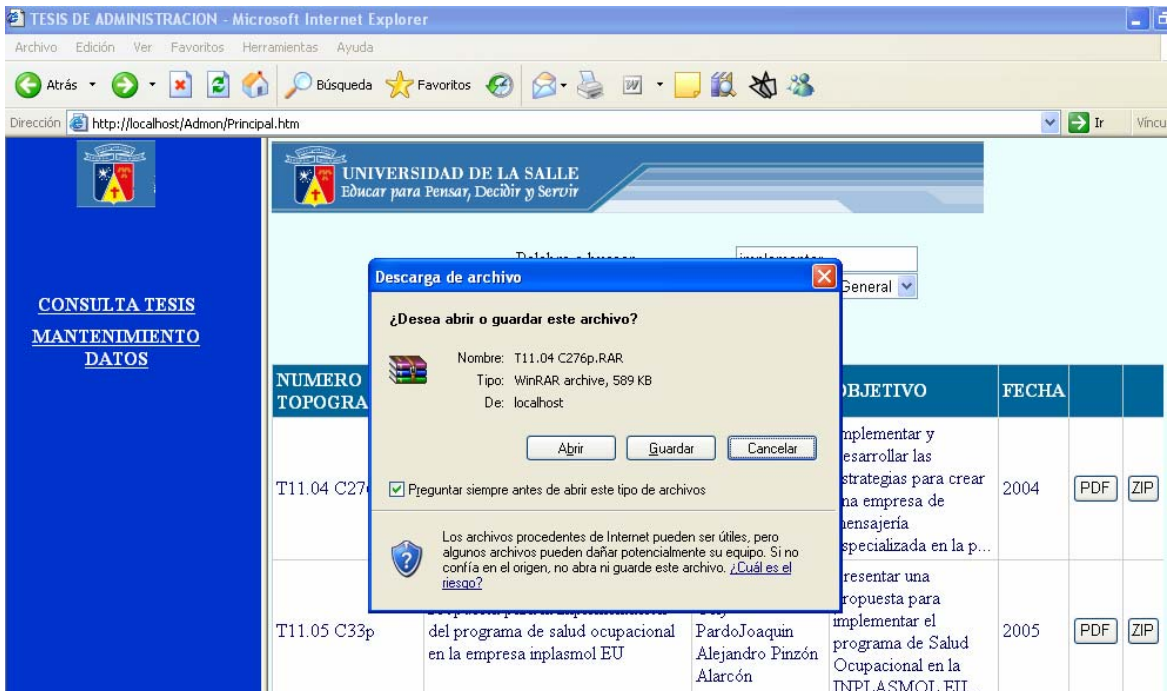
TESIS DE ADMINISTRACION - Microsoft Internet Explorer

Archivo Edición Ver Favoritos Herramientas Ayuda

Atrás Búsqueda Favoritos

Dirección http://localhost/Admon/Principal.htm Ir Víncu

CONSULTA TESIS

MANTENIMIENTO DATOS

UNIVERSIDAD DE LA SALLE
Educar para Pensar, Decidir y Servir

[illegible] implementar
General

Descarga de archivo

¿Desea abrir o guardar este archivo?

Nombre: T11.04 C276p.RAR
Tipo: WinRAR archive, 589 KB
De: localhost

Abrir Guardar Cancelar

Preguntar siempre antes de abrir este tipo de archivos

Los archivos procedentes de Internet pueden ser útiles, pero algunos archivos pueden dañar potencialmente su equipo. Si no confía en el origen, no abra ni guarde este archivo. ¿Cuál es el riesgo?

| NUMERO TOPOGRA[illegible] | | | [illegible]BJETIVO | FECHA | | |
|---|---|---|---|---|---|---|
| T11.04 C27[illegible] | | | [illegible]mplementar y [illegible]esarrollar las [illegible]strategias para crear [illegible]na empresa de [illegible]ensajería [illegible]specializada en la p... | 2004 | PDF | ZIP |
| T11.05 C33p | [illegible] del programa de salud ocupacional en la empresa inplasmol EU | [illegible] PardoJoaquin Alejandro Pinzón Alarcón | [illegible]resentar una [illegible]ropuesta para implementar el programa de Salud Ocupacional en la INPLASMOL EU | 2005 | PDF | ZIP |